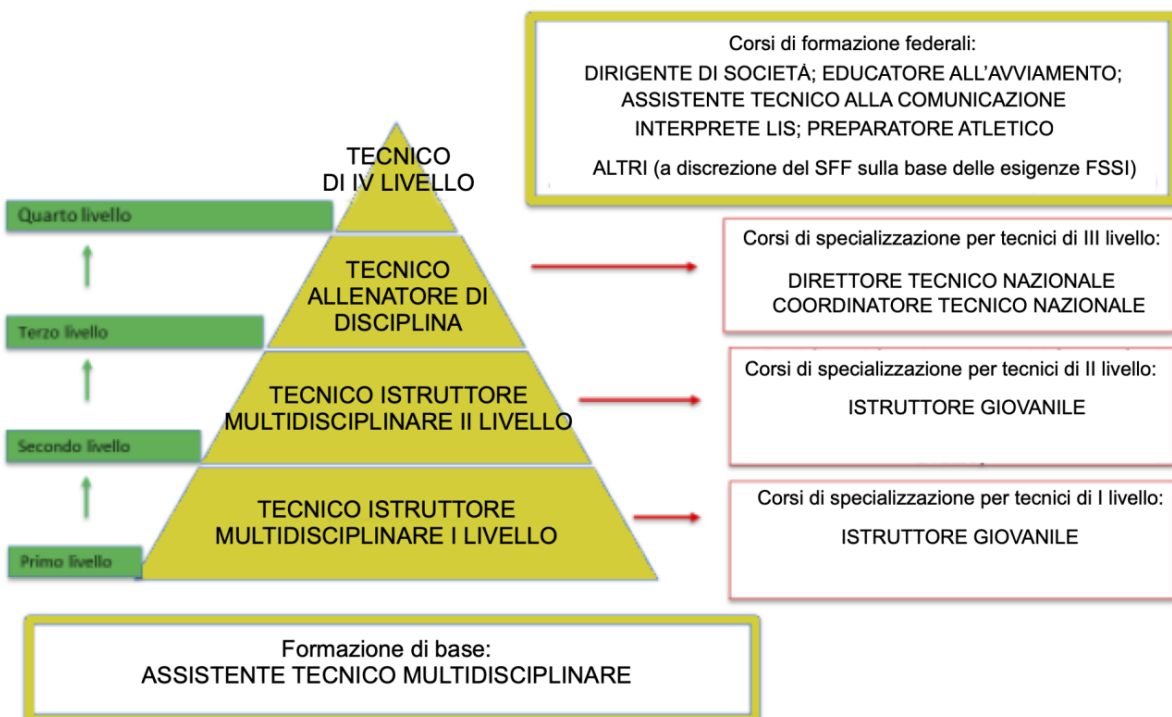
Corsi di formazione federali:
DIRIGENTE DI SOCIETÀ; EDUCATORE ALL'AVVIAMENTO;
ASSISTENTE TECNICO ALLA COMUNICAZIONE
INTERPRETE LIS; PREPARATORE ATLETICO

ALTRI (a discrezione del SFF sulla base delle esigenze FSSI)

TECNICO
DI IV LIVELLO

Quarto livello

TECNICO
ALLENATORE DI
DISCIPLINA

Terzo livello

Corsi di specializzazione per tecnici di III livello:

DIRETTORE TECNICO NAZIONALE
COORDINATORE TECNICO NAZIONALE

TECNICO ISTRUTTORE
MULTIDISCIPLINARE II LIVELLO

Secondo livello

Corsi di specializzazione per tecnici di II livello:

ISTRUTTORE GIOVANILE

TECNICO ISTRUTTORE
MULTIDISCIPLINARE I LIVELLO

Primo livello

Corsi di specializzazione per tecnici di I livello:

ISTRUTTORE GIOVANILE

Formazione di base:
ASSISTENTE TECNICO MULTIDISCIPLINARE